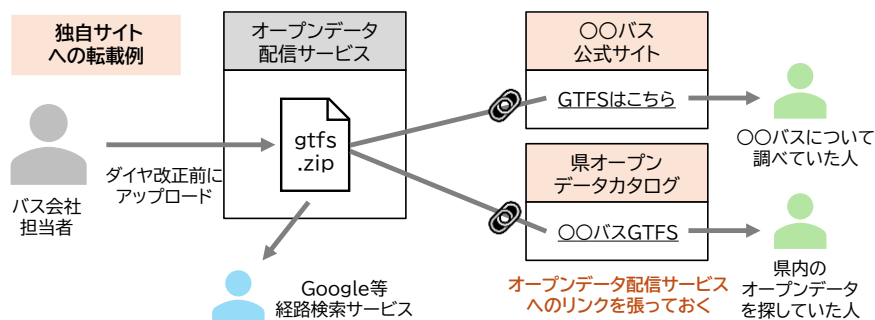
独自サイトへの転載例

オープンデータ配信サービス

○○バス公式サイト

GTFSはこちら

○○バスについて調べていた人

バス会社担当者

ダイヤ改正前にアップロード

gtfs.zip

県オープンデータカタログ

○○バスGTFS

県内のオープンデータを探していた人

Google等経路検索サービス

オープンデータ配信サービスへのリンクを張っておく